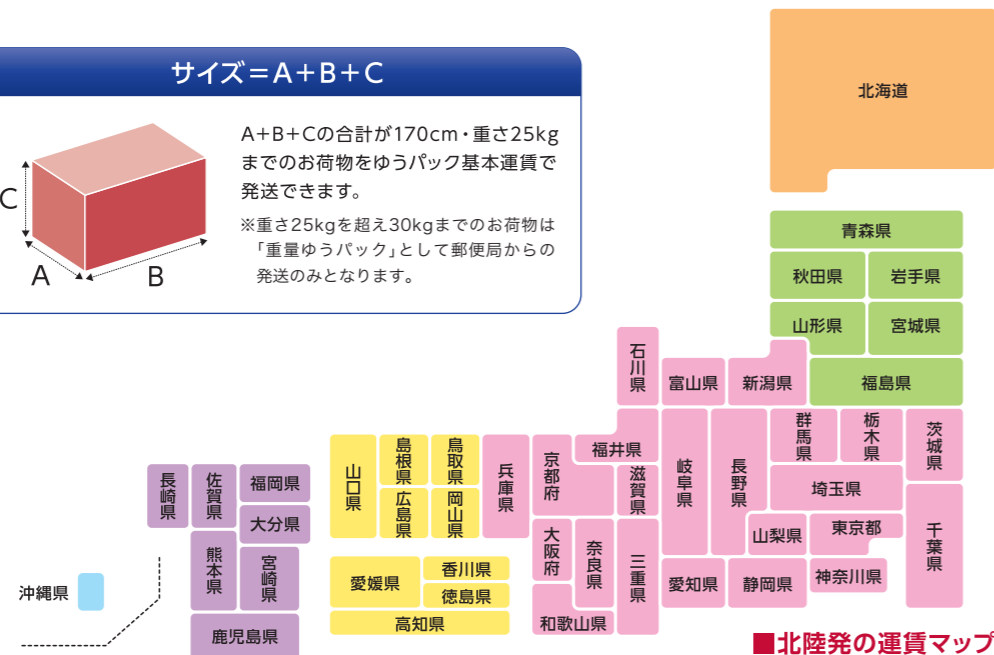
サイズ＝A＋B＋C

C
A
B

A＋B＋Cの合計が170cm・重さ25kgまでのお荷物をゆうパック基本運賃で発送できます。

※重さ25kgを超え30kgまでのお荷物は「重量ゆうパック」として郵便局からの発送のみとなります。

北海道
青森県
秋田県
岩手県
山形県
宮城県
石川県
富山県
新潟県
福島県
群馬県
栃木県
茨城県
福井県
岐阜県
長野県
埼玉県
千葉県
山梨県
東京都
神奈川県
愛知県
静岡県
滋賀県
三重県
京都府
大阪府
奈良県
和歌山県
兵庫県
鳥取県
岡山県
島根県
広島県
山口県
香川県
徳島県
愛媛県
高知県
長崎県
佐賀県
福岡県
大分県
熊本県
宮崎県
鹿児島県
沖縄県

■北陸発の運賃マップ